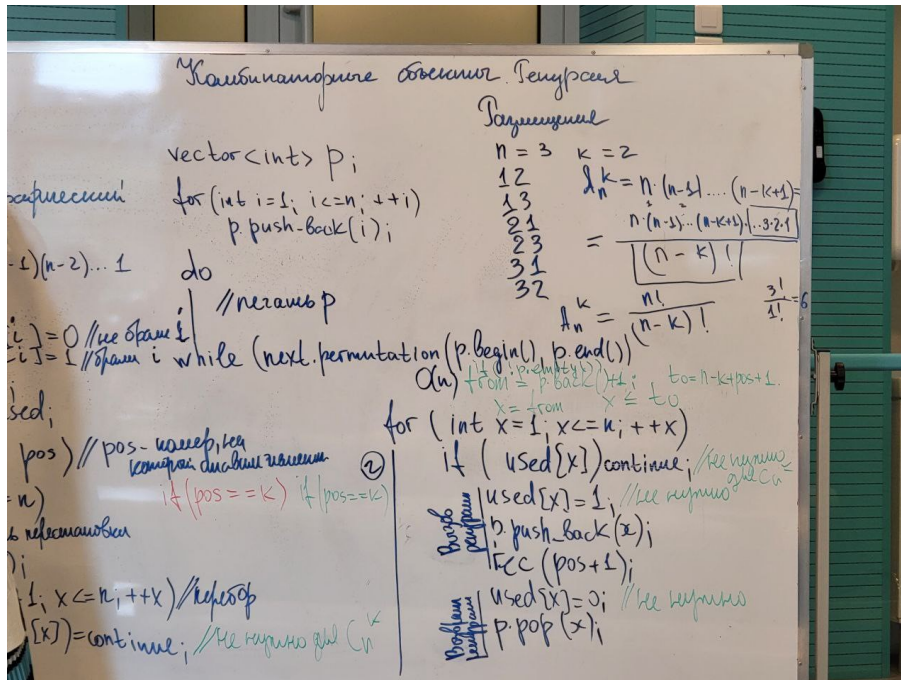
Комбинаторные объекты. Рекурсия

Размещения

vector<int> p;
for (int i=1; i<=n; ++i)
p.push_back(i);
do
//печать p
while (next_permutation(p.begin(), p.end()))

n = 3   k = 2
12
13
21
23
31
32

$A_n^k = n\cdot(n-1)\cdot\ldots\cdot(n-k+1) = \frac{n\cdot(n-1)\cdot\ldots\cdot(n-k+1)\cdot\ldots\cdot3\cdot2\cdot1}{(n-k)!}$

$A_n^k = \frac{n!}{(n-k)!}$

$\frac{3!}{1!}=6$

рафический

$-1)(n-2)\ldots1$

i] = 0 //не брали i
i] = 1 //брали i

sed;

pos) // pos - номер, на который ставим элемент

= n)

ь перестановки

)i

1; x<=n; ++x) //перебор

[x]) = continue; //не нужно для $C_n^k$

if (pos==k)   if (pos==k)

$a(n)$ if (p.empty()) from = p.back()+1; x = from   x <= to   to = n-k+pos+1

for (int x = 1; x <= n; ++x)
② if (used[x]) continue; //не нужно для $C_n^k$
Вход в рекурсию
used[x] = 1; //не нужно
p.push_back(x);
rec(pos+1);
Возврат из рекурсии
used[x] = 0; //не нужно
p.pop(x);